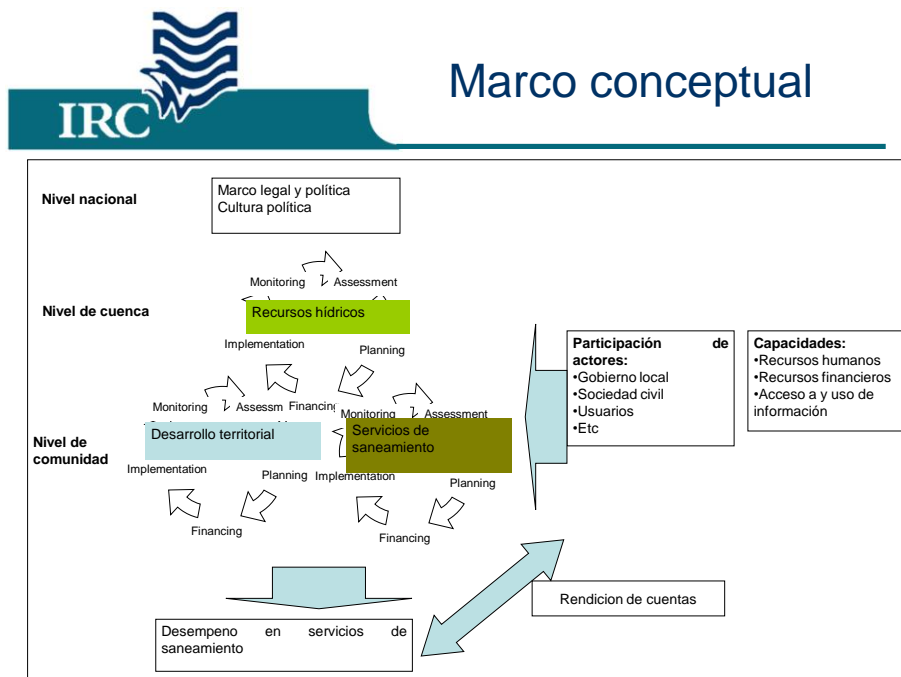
IRC

Marco conceptual

Nivel nacional

Marco legal y política
Cultura política

Monitoring
Assessment

Nivel de cuenca

Recursos hídricos

Implementation
Planning

Monitoring
Assessm
Financing
Monitoring
Assessment

Nivel de comunidad

Desarrollo territorial

Servicios de saneamiento

Implementation
Planning
Implementation
Planning

Financing
Financing

Participación de actores:
•Gobierno local
•Sociedad civil
•Usuarios
•Etc

Capacidades:
•Recursos humanos
•Recursos financieros
•Acceso a y uso de información

Rendicion de cuentas

Desempeno en servicios de saneamiento